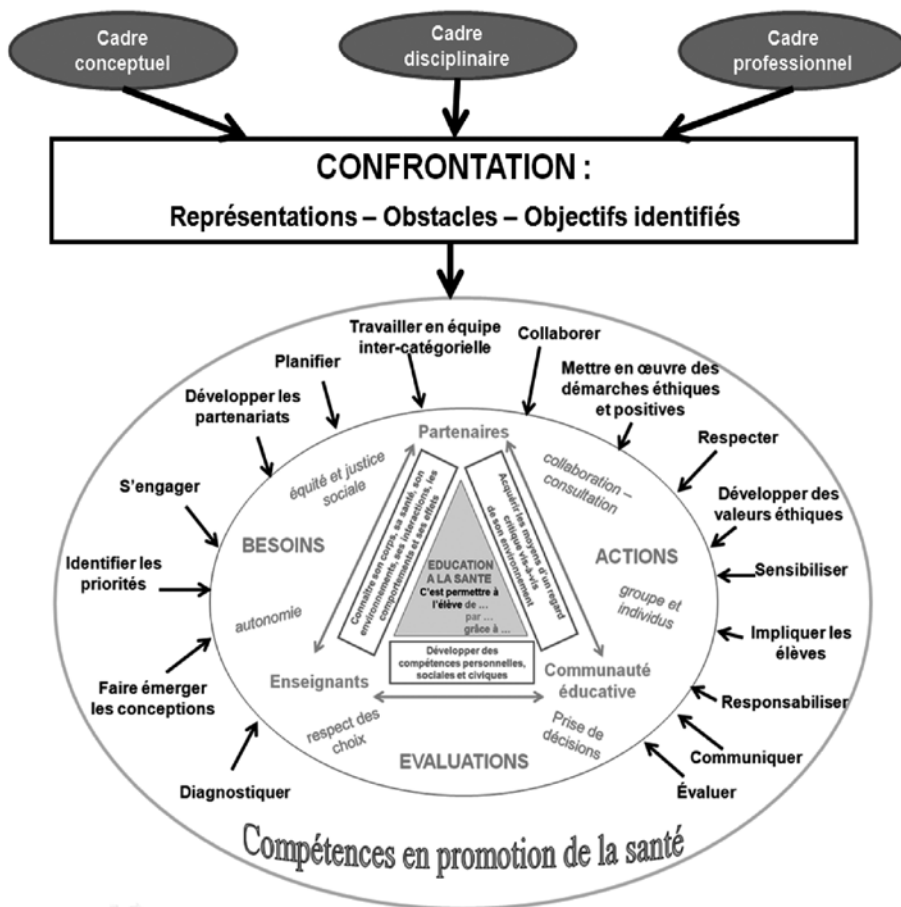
Cadre conceptuel

Cadre disciplinaire

Cadre professionnel

CONFRONTATION :

Représentations – Obstacles – Objectifs identifiés

Travailler en équipe inter-catégorielle

Collaborer

Planifier

Mettre en œuvre des démarches éthiques et positives

Développer les partenariats

Respecter

S'engager

Développer des valeurs éthiques

Identifier les priorités

Sensibiliser

Impliquer les élèves

Faire émerger les conceptions

Responsabiliser

Communiquer

Diagnostiquer

Évaluer

Partenaires

équité et justice sociale

collaboration – consultation

BESOINS

ACTIONS

autonomie

groupe et individus

Connaître son corps, sa santé, son environnement, ses interactions, les comportements et ses effets

Acquérir les moyens d'un regard critique vis-à-vis de son environnement

EDUCATION A LA SANTE
C'est permettre à l'élève de ...
par ...
grâce à ...

Développer des compétences personnelles, sociales et civiques

Enseignants

Communauté éducative

respect des choix

Prise de décisions

EVALUATIONS

Compétences en promotion de la santé